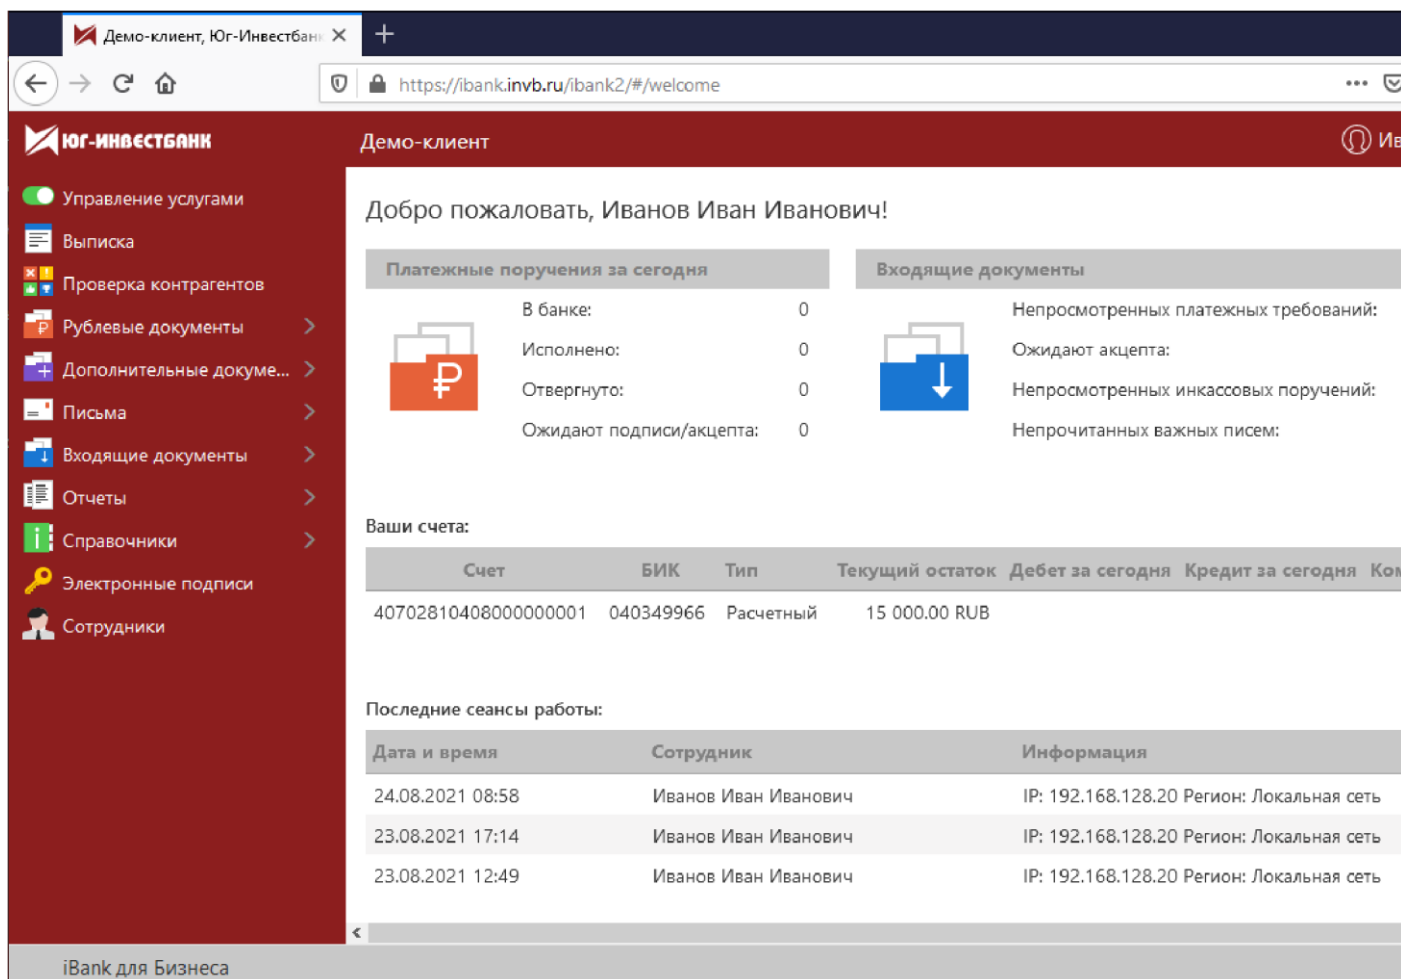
Демо-клиент, Юг-Инвестбан
https://ibank.invb.ru/ibank2/#/welcome

Юг-Инвестбанк
Демо-клиент
Ив

Управление услугами
Выписка
Проверка контрагентов
Рублевые документы
Дополнительные докуме...
Письма
Входящие документы
Отчеты
Справочники
Электронные подписи
Сотрудники

Добро пожаловать, Иванов Иван Иванович!

Платежные поручения за сегодня
В банке: 0
Исполнено: 0
Отвергнуто: 0
Ожидают подписи/акцепта: 0

Входящие документы
Непросмотренных платежных требований:
Ожидают акцепта:
Непросмотренных инкассовых поручений:
Непрочитанных важных писем:

Ваши счета:

| Счет | БИК | Тип | Текущий остаток | Дебет за сегодня | Кредит за сегодня | Ко |
|---|---|---|---|---|---|---|
| 40702810408000000001 | 040349966 | Расчетный | 15 000.00 RUB | | | |

Последние сеансы работы:

| Дата и время | Сотрудник | Информация |
|---|---|---|
| 24.08.2021 08:58 | Иванов Иван Иванович | IP: 192.168.128.20 Регион: Локальная сеть |
| 23.08.2021 17:14 | Иванов Иван Иванович | IP: 192.168.128.20 Регион: Локальная сеть |
| 23.08.2021 12:49 | Иванов Иван Иванович | IP: 192.168.128.20 Регион: Локальная сеть |

iBank для Бизнеса